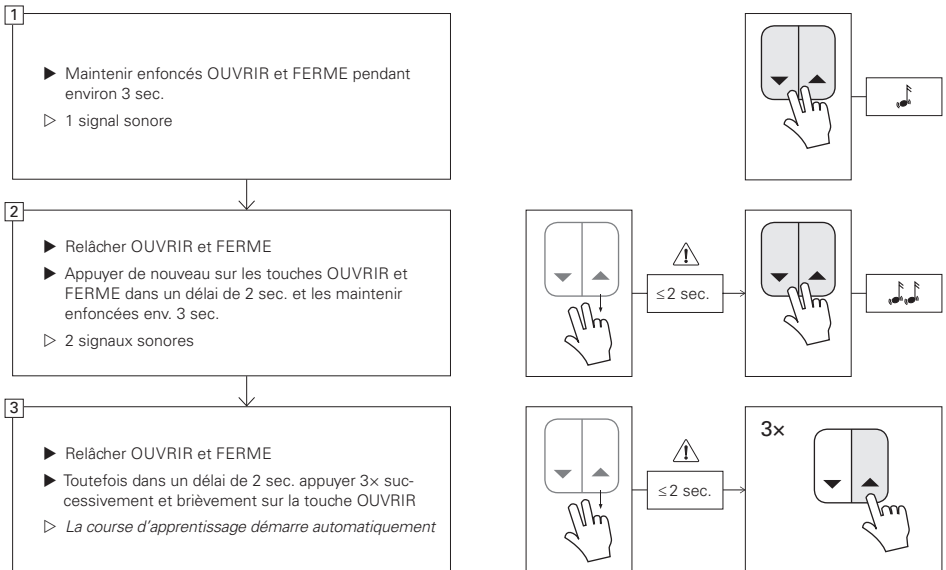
1

▶ Maintenir enfoncés OUVRIR et FERME pendant environ 3 sec.

▷ 1 signal sonore

2

▶ Relâcher OUVRIR et FERME

▶ Appuyer de nouveau sur les touches OUVRIR et FERME dans un délai de 2 sec. et les maintenir enfoncées env. 3 sec.

▷ 2 signaux sonores

≤2 sec.

3

▶ Relâcher OUVRIR et FERME

▶ Toutefois dans un délai de 2 sec. appuyer 3× successivement et brièvement sur la touche OUVRIR

▷ *La course d'apprentissage démarre automatiquement*

≤2 sec.

3×